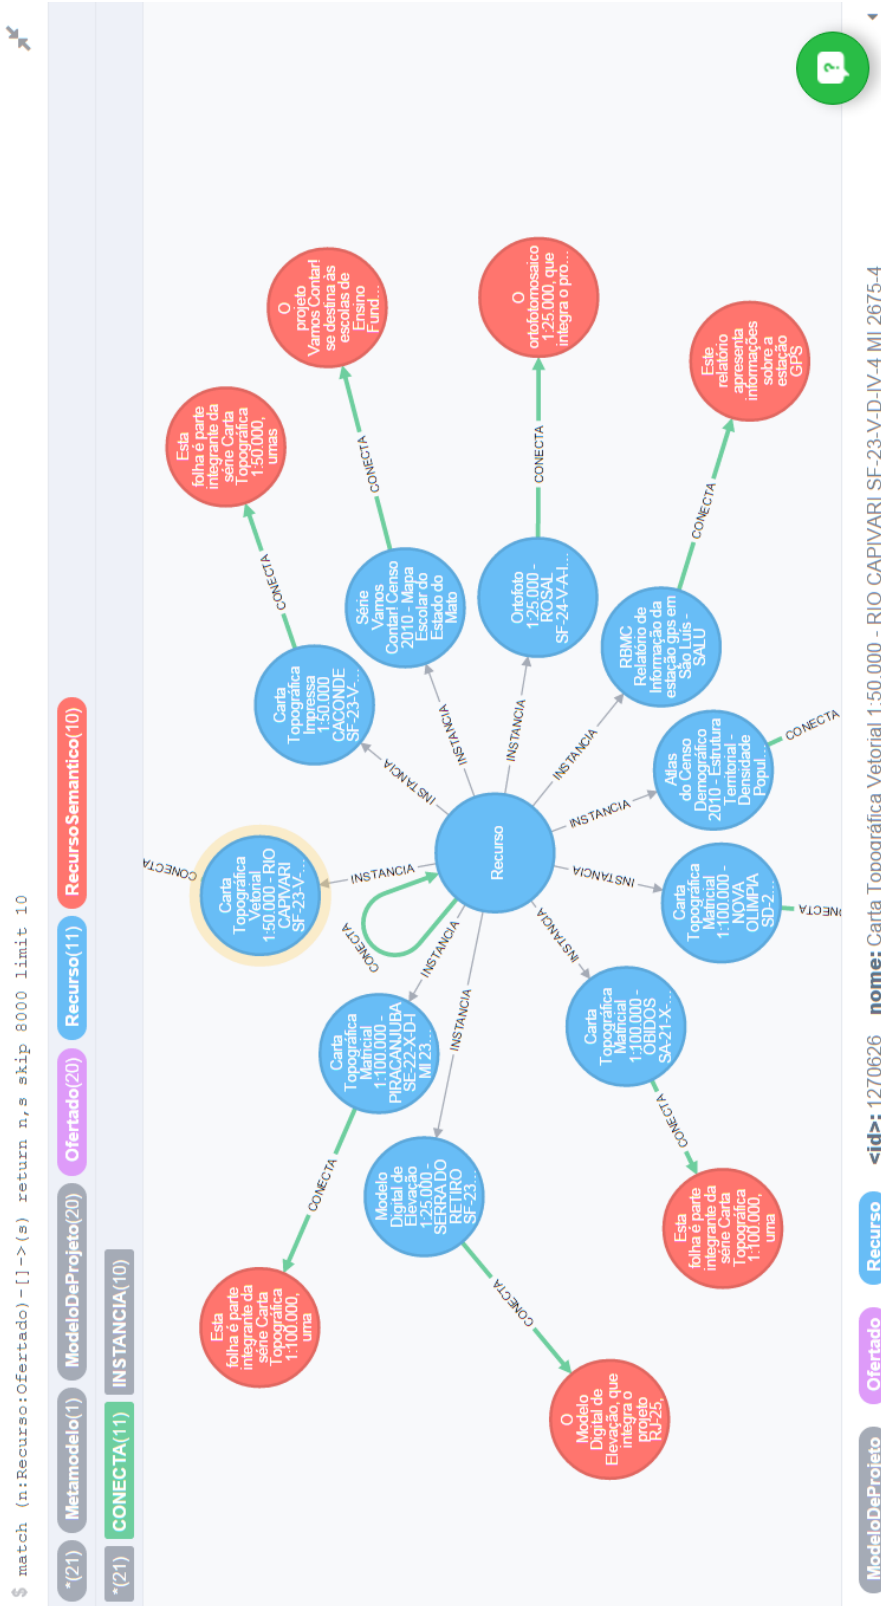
$ match (n:Recurso:Ofertado)-[]->(s) return n,s skip 8000 limit 10

*(21) Metamodelo(1) ModeloDeProjeto(20) Ofertado(20) Recurso(11) RecursoSemantico(10)

*(21) CONECTA(11) INSTANCIA(10)

Recurso

Carta Topográfica Vetorial 1:50.000 - RIO CAPIVARI SF-23-V...

Carta Topográfica Impressa 1:50.000 CACONDE SF-23-V...

Série Vamos Contar! Censo 2010 - Mapa Escolar do Estado do Mato

Ortofoto 1:25.000 - ROSAL SF-24-V-A-I...

RBMC Relatório de Informação da estação gps em São Luís - SALU

Atlas do Censo Demográfico 2010 - Estrutura Territorial - Densidade Popul...

Carta Topográfica Matricial 1:100.000 - NOVA OLÍMPIA SD-2...

Carta Topográfica Matricial 1:100.000 - ÓBIDOS SA-21-X...

Modelo Digital de Elevação 1:25.000 - SERRA DO RETIRO SF-23...

Carta Topográfica Matricial 1:100.000 - PIRACANJUBA SE-22-X-D-I MI 23...

Esta folha é parte integrante da série Carta Topográfica 1:50.000, umas

O projeto Vamos Contar! se destina às escolas de Ensino Fund...

O ortofotomosaico 1:25.000, que integra o pro...

Este relatório apresenta informações sobre a estação GPS

Esta folha é parte integrante da série Carta Topográfica 1:100.000, uma

O Modelo Digital de Elevação, que integra o projeto RJ-25,

Esta folha é parte integrante da série Carta Topográfica 1:100.000, uma

INSTANCIA INSTANCIA INSTANCIA INSTANCIA INSTANCIA INSTANCIA INSTANCIA INSTANCIA INSTANCIA INSTANCIA

CONECTA CONECTA CONECTA CONECTA CONECTA CONECTA CONECTA CONECTA CONECTA CONECTA CONECTA

ModeloDeProjeto Ofertado Recurso <id>: 1270626 nome: Carta Topográfica Vetorial 1:50.000 - RIO CAPIVARI SF-23-V-D-IV-4 MI 2675-4